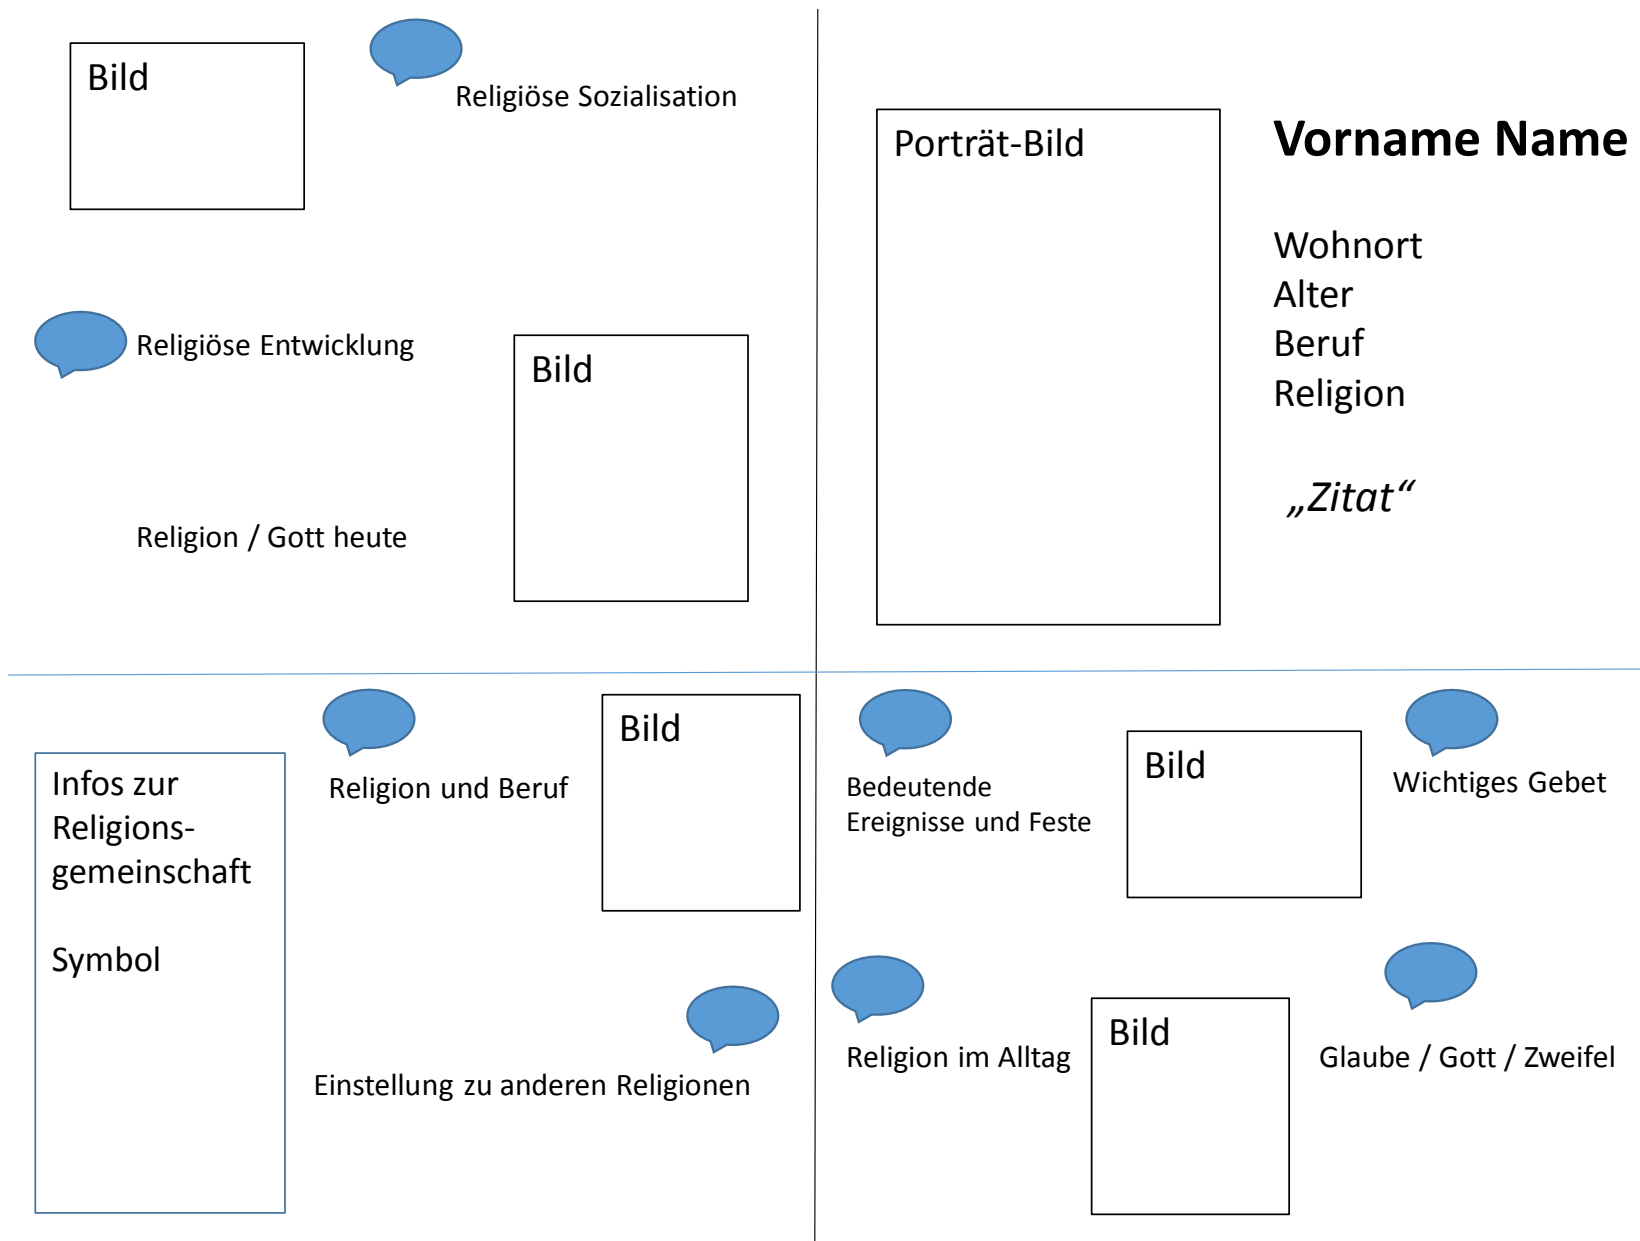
Bild

Religiöse Sozialisation

Religiöse Entwicklung

Bild

Religion / Gott heute

Porträt-Bild

**Vorname Name**

Wohnort
Alter
Beruf
Religion

*„Zitat“*

Infos zur Religionsgemeinschaft

Symbol

Religion und Beruf

Bild

Einstellung zu anderen Religionen

Bedeutende Ereignisse und Feste

Bild

Wichtiges Gebet

Religion im Alltag

Bild

Glaube / Gott / Zweifel